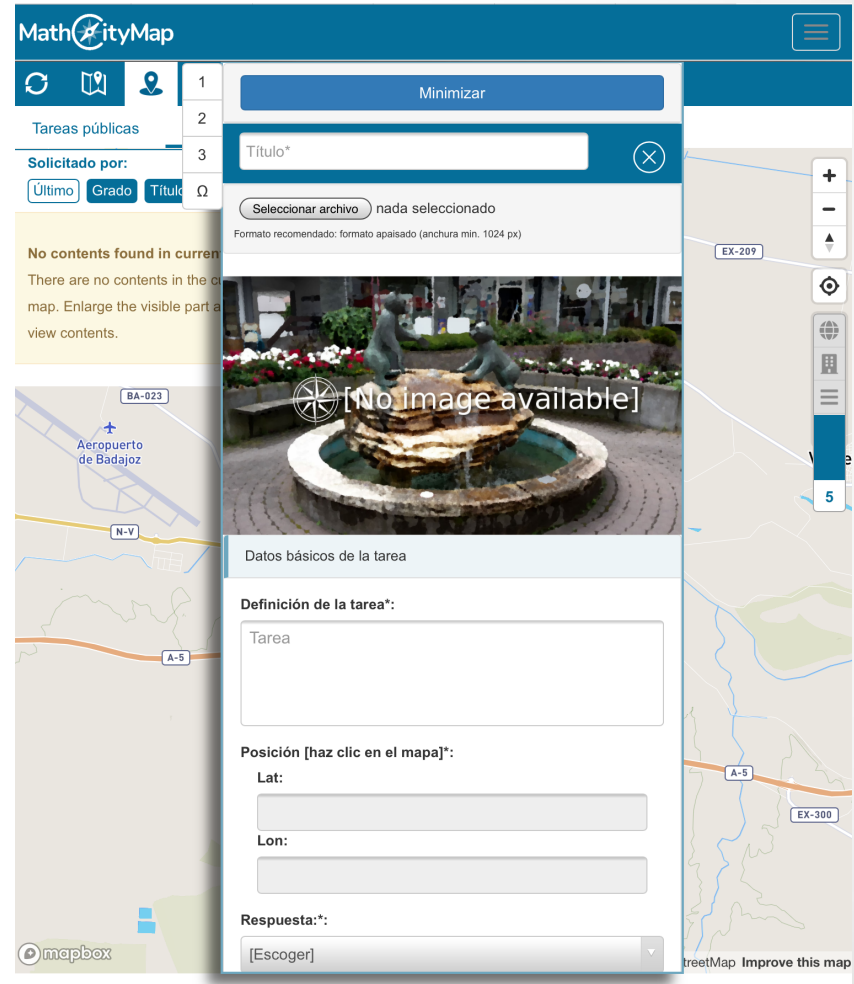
MathCityMap

1
2
3
Ω

Tareas públicas

Solicitado por:
Último Grado Títul

No contents found in curren
There are no contents in the c
map. Enlarge the visible part a
view contents.

BA-023
Aeropuerto de Badajoz
N-V
A-5
EX-209
A-5
EX-300
5
mapbox
treetMap Improve this map

Minimizar

Título*

Seleccionar archivo nada seleccionado
Formato recomendado: formato apaisado (anchura min. 1024 px)

[No image available]

Datos básicos de la tarea

Definición de la tarea*:
Tarea

Posición [haz clic en el mapa]*:
Lat:
Lon:

Respuesta:*:
[Escoger]